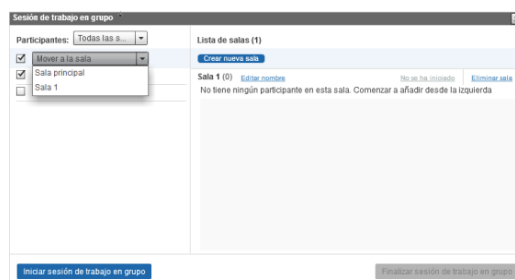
Sesión de trabajo en grupo

Participantes: Todas las s...

Mover a la sala

Sala principal

Sala 1

Lista de salas (1)

Crear nueva sala

Sala 1 (0) Editar nombre No se ha iniciado Eliminar sala

No tiene ningún participante en esta sala. Comenzar a añadir desde la izquierda

Iniciar sesión de trabajo en grupo

Finalizar sesión de trabajo en grupo